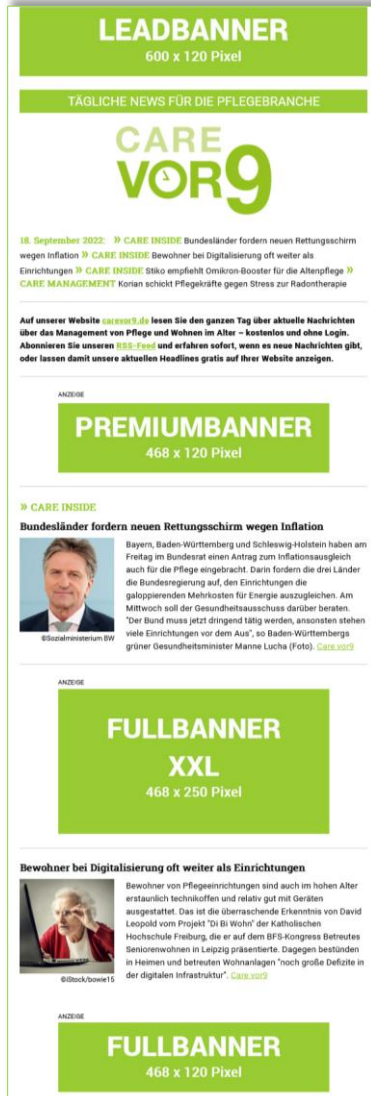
LEADBANNER
600 x 120 Pixel

TÄGLICHE NEWS FÜR DIE PFLEGEBRANCHE

CARE VOR9

18. September 2022: » CARE INSIDE Bundesländer fordern neuen Rettungsschirm wegen Inflation » CARE INSIDE Bewohner bei Digitalisierung oft weiter als Einrichtungen » CARE INSIDE Stiko empfiehlt Omikron-Booster für die Altenpflege » CARE MANAGEMENT Korian schickt Pflegekräfte gegen Stress zur Radontherapie

Auf unserer Website carevor9.de lesen Sie den ganzen Tag über aktuelle Nachrichten über das Management von Pflege und Wohnen im Alter – kostenlos und ohne Login. Abonnieren Sie unseren RSS-Feed und erfahren sofort, wenn es neue Nachrichten gibt, oder lassen damit unsere aktuellen Headlines gratis auf Ihrer Website anzeigen.

ANZEIGE

PREMIUMBANNER
468 x 120 Pixel

» CARE INSIDE

Bundesländer fordern neuen Rettungsschirm wegen Inflation

©Sozialministerium BW

Bayern, Baden-Württemberg und Schleswig-Holstein haben am Freitag im Bundesrat einen Antrag zum Inflationsausgleich auch für die Pflege eingebracht. Darin fordern die drei Länder die Bundesregierung auf, den Einrichtungen die galoppierenden Mehrkosten für Energie auszugleichen. Am Mittwoch soll der Gesundheitsausschuss darüber beraten. "Der Bund muss jetzt dringend tätig werden, ansonsten stehen viele Einrichtungen vor dem Aus", so Baden-Württembergs grüner Gesundheitsminister Manne Lucha (Foto). Care vor9

ANZEIGE

FULLBANNER
XXL
468 x 250 Pixel

Bewohner bei Digitalisierung oft weiter als Einrichtungen

©iStock/bowie15

Bewohner von Pflegeeinrichtungen sind auch im hohen Alter erstaunlich technikoffen und relativ gut mit Geräten ausgestattet. Das ist die überraschende Erkenntnis von David Leopold vom Projekt "Di Bi Wohn" der Katholischen Hochschule Freiburg, die er auf dem BFS-Kongress Betreutes Seniorenwohnen in Leipzig präsentierte. Dagegen bestünden in Heimen und betreuten Wohnanlagen "noch große Defizite in der digitalen Infrastruktur". Care vor9

ANZEIGE

FULLBANNER
468 x 120 Pixel